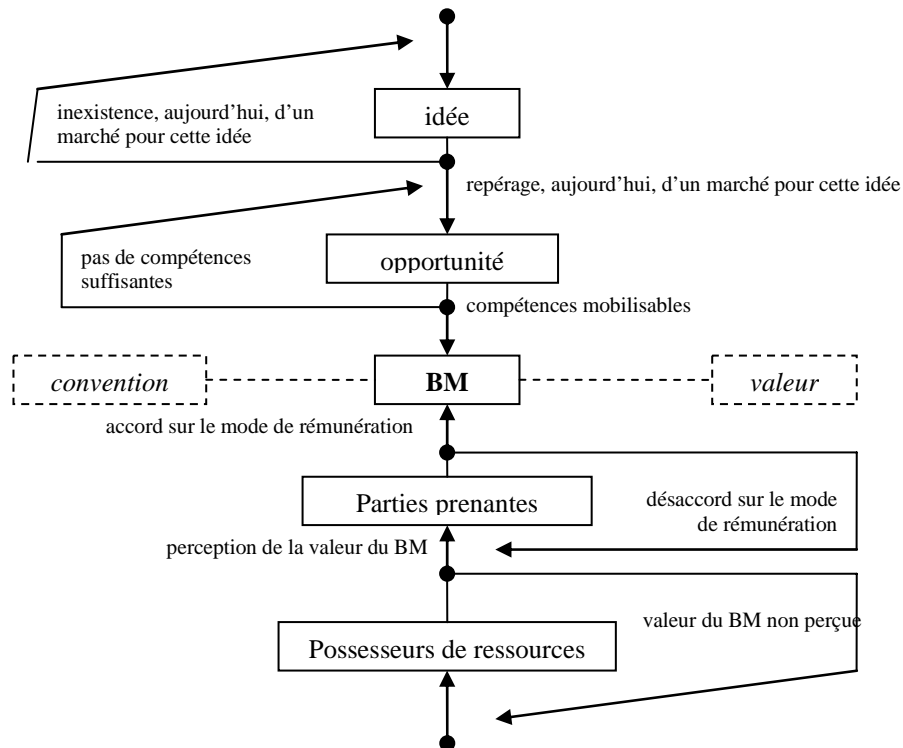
idée

inexistence, aujourd'hui, d'un marché pour cette idée

repérage, aujourd'hui, d'un marché pour cette idée

pas de compétences suffisantes

opportunité

compétences mobilisables

convention

BM

valeur

accord sur le mode de rémunération

Parties prenantes

désaccord sur le mode de rémunération

perception de la valeur du BM

valeur du BM non perçue

Possesseurs de ressources